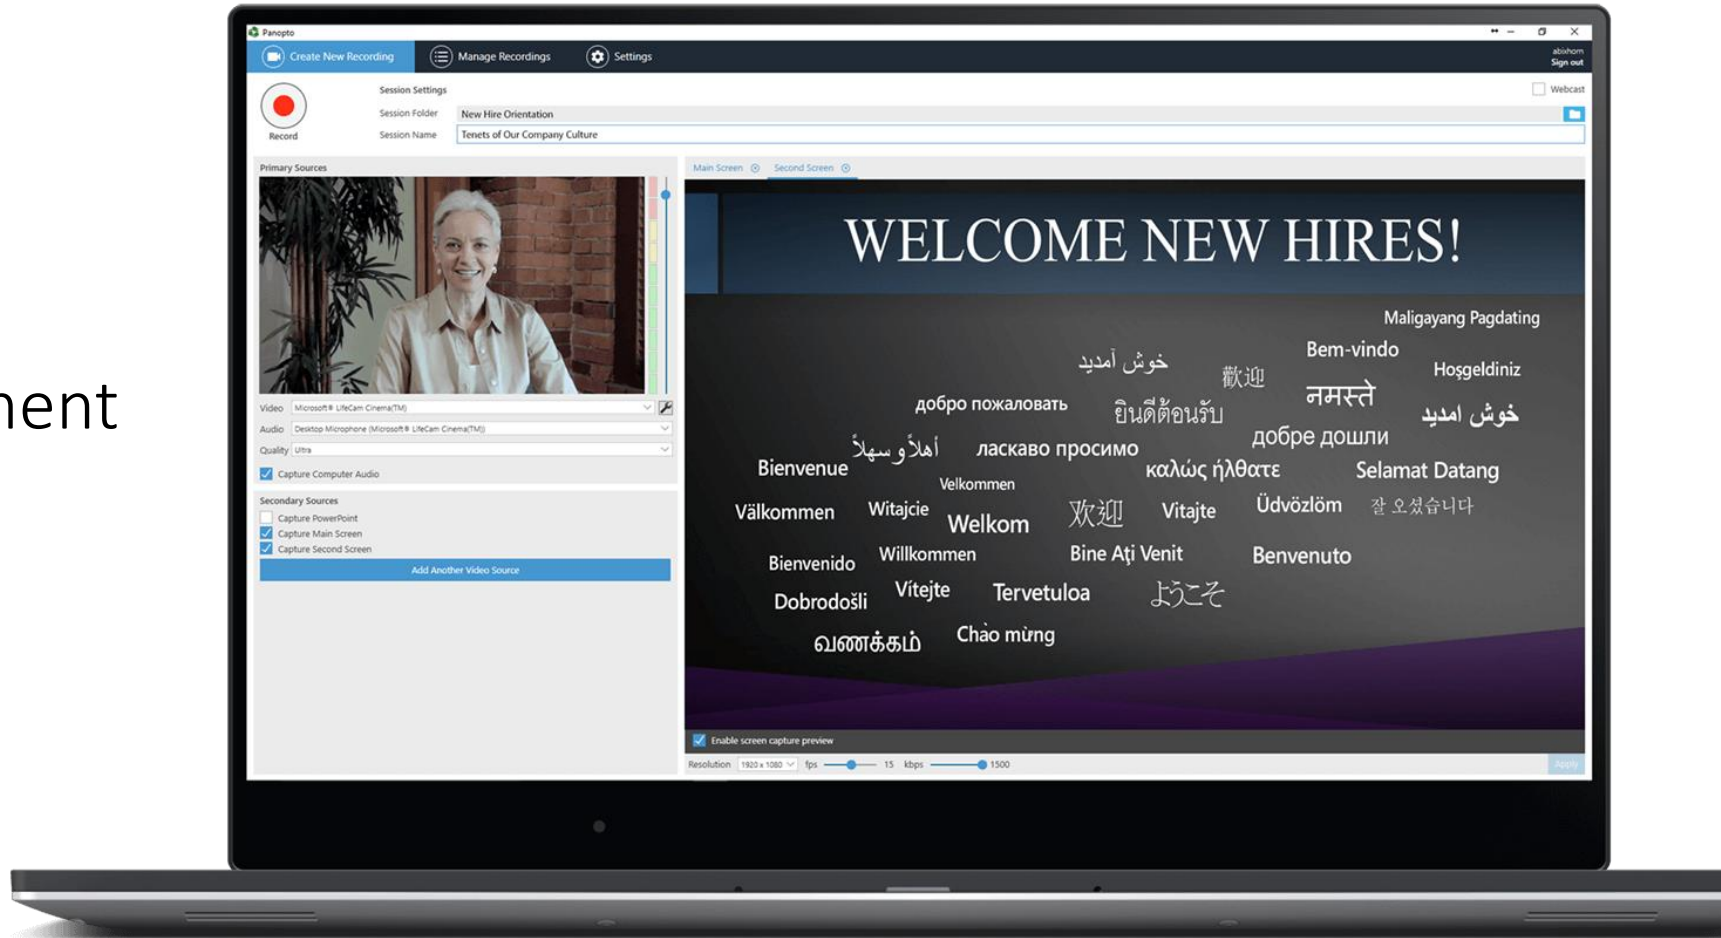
ent

Panopto

Create New Recording
Manage Recordings
Settings

abishom
Sign out

Record

Session Settings
Session Folder New Hire Orientation
Session Name Tenets of Our Company Culture

Webcast

Primary Sources

Video Microsoft® LifeCam Cinema(TM)
Audio Desktop Microphone (Microsoft® LifeCam Cinema(TM))
Quality Ultra

Capture Computer Audio

Secondary Sources
Capture PowerPoint
Capture Main Screen
Capture Second Screen

Add Another Video Source

Main Screen
Second Screen

WELCOME NEW HIRES!

Maligayang Pagdating
خوش آمدید
Bem-vindo
歡迎
Hoşgeldiniz
добро пожаловать
ยินดีต้อนรับ
नमस्ते
خوش آمدید
أهلاً وسهلاً
ласкаво просимо
добре дошли
Bienvenue
καλώς ήλθατε
Selamat Datang
Velkommen
Välkommen
Witajcie
Welkom
欢迎
Vitajte
Üdvözlöm
잘 오셨습니다
Bienvenido
Willkommen
Bine Aţi Venit
Benvenuto
Dobrodošli
Vítejte
Tervetuloa
ようこそ
வணக்கம்
Chào mừng

Enable screen capture preview

Resolution 1920 x 1080 fps 15 kbps 1500

Apply